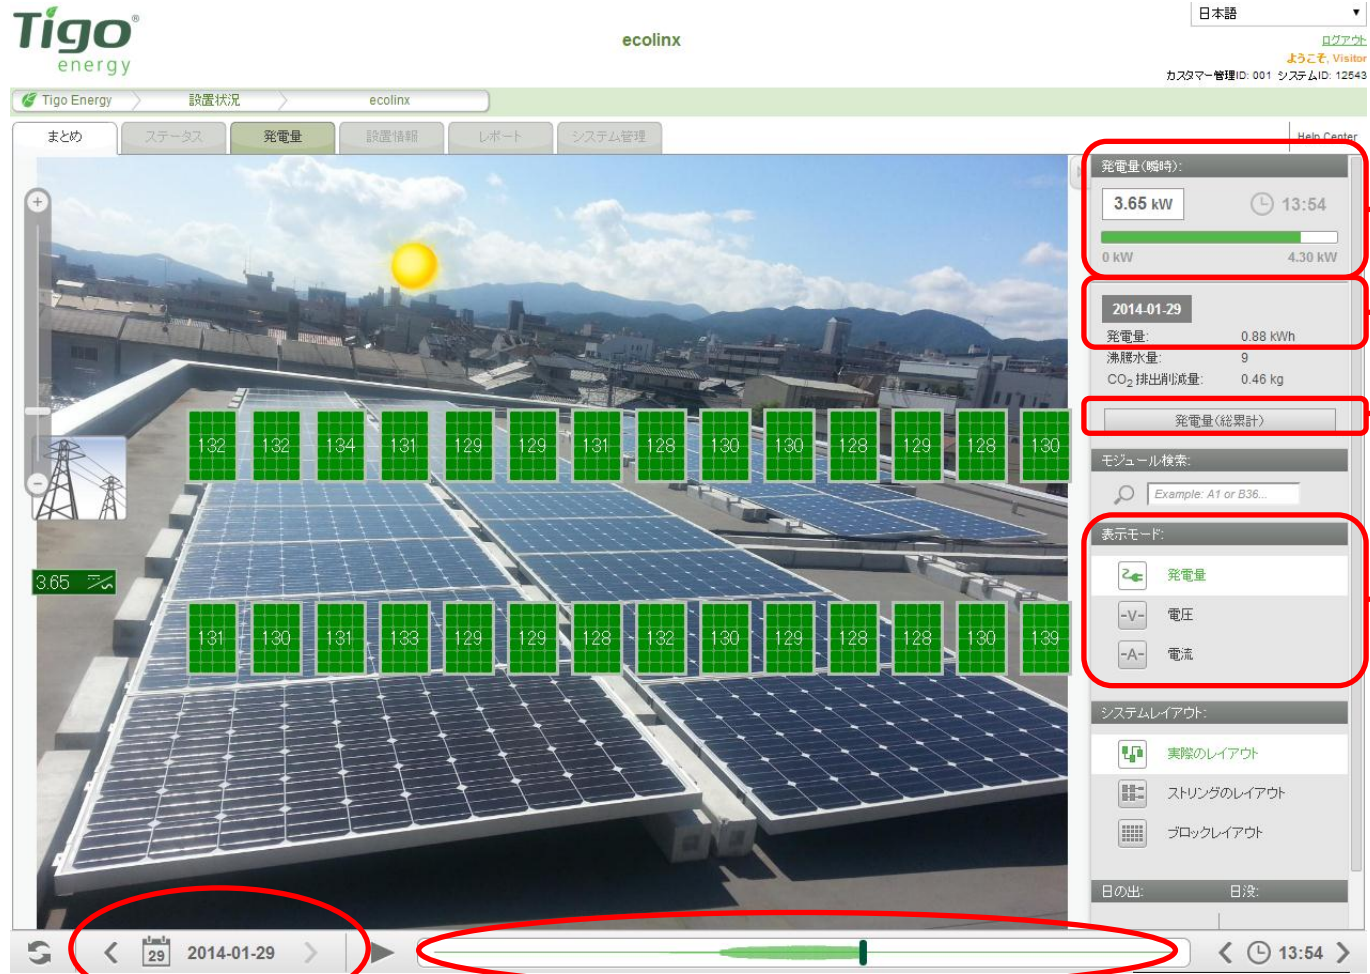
Tigo® energy

ecolinx

日本語

ログアウト
ようこそ, Visitor
カスタマー管理ID: 001 システムID: 12543

Tigo Energy 設置状況 ecolinx

まとめ ステータス 発電量 設置情報 レポート システム管理

Help Center

132 132 134 131 129 129 131 128 130 130 128 129 128 130

3.65

131 130 131 133 129 129 128 132 130 129 128 128 130 139

発電量(瞬時):
3.65 kW
13:54
0 kW 4.30 kW

2014-01-29
発電量: 0.88 kWh
沸騰水量: 9
$CO_2$ 排出削減量: 0.46 kg

発電量(総累計)

モジュール検索:
Example: A1 or B36...

表示モード:
発電量
-V- 電圧
-A- 電流

システムレイアウト:
実際のレイアウト
ストリングのレイアウト
ブロックレイアウト

日の出: 日没:

29 2014-01-29

13:54